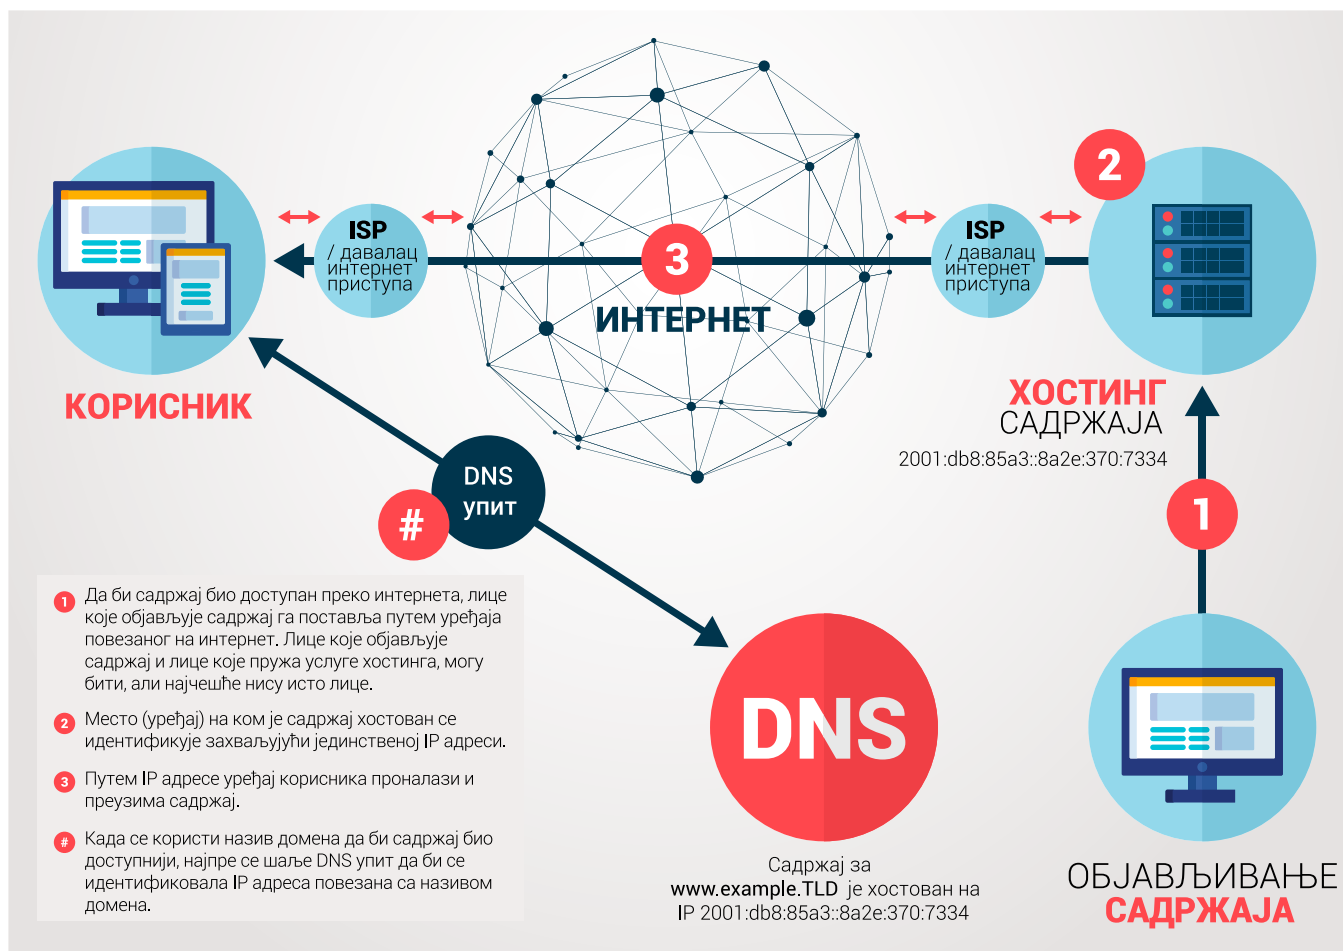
ISP
/ давалац интернет приступа

3

ИНТЕРНЕТ

ISP
/ давалац интернет приступа

2

КОРИСНИК

ХОСТИНГ САДРЖАЈА
2001:db8:85a3::8a2e:370:7334

DNS упит

#

1

1 Да би садржај био доступан преко интернета, лице које објављује садржај га поставља путем уређаја повезаног на интернет. Лице које објављује садржај и лице које пружа услуге хостинга, могу бити, али најчешће нису исто лице.

2 Место (уређај) на ком је садржај хостован се идентификује захваљујући јединственој IP адреси.

3 Путем IP адресе уређај корисника проналази и преузима садржај.

# Када се користи назив домена да би садржај био доступнији, најпре се шаље DNS упит да би се идентификовала IP адреса повезана са називом домена.

DNS

Садржај за www.example.TLD је хостован на IP 2001:db8:85a3::8a2e:370:7334

ОБЈАВЉИВАЊЕ САДРЖАЈА